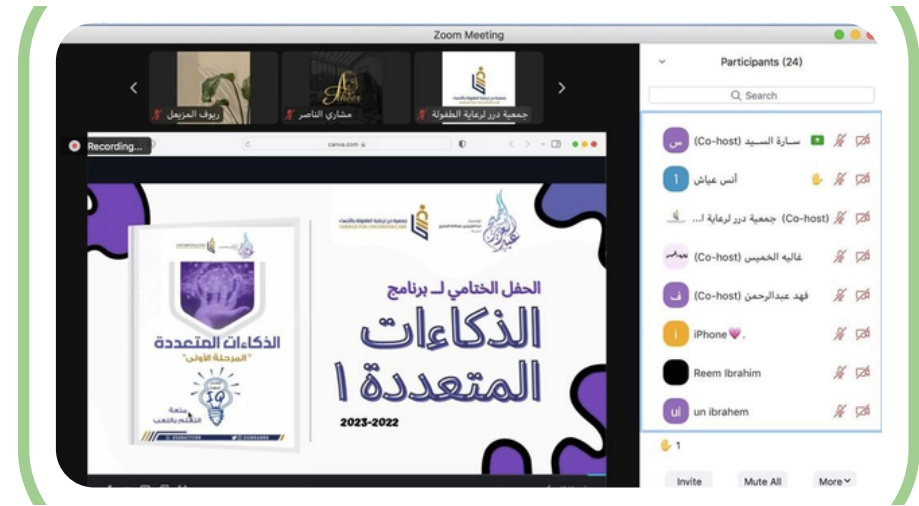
Zoom Meeting

ريوف المريغل

مشاري الناصر

جمعية درر لرعاية الطفولة

Recording...

canva.com

الحفل الختامي لـ برنامج

الذكاءات المتعددة ١

2023-2022

الذكاءات المتعددة

"المرحلة الأولى"

متعة التعلم باللعب

Participants (24)

Search

سارة السيد (Co-host)

أنس عياش

جمعية درر لرعاية ا... (Co-host)

غاليه الخميس (Co-host)

فهد عبدالرحمن (Co-host)

iPhone💜.

Reem Ibrahim

un ibrahem

1

Invite

Mute All

More